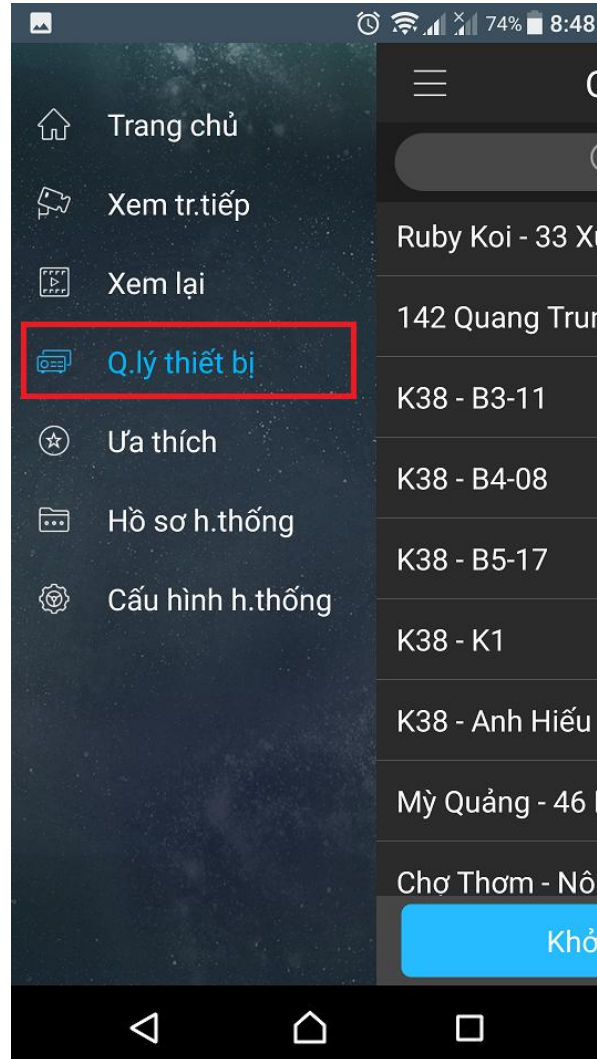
74% 8:48

Trang chủ

Xem tr.tiếp

Xem lại

Q.lý thiết bị

Ưa thích

Hồ sơ h.thống

Cấu hình h.thống

C

Ruby Koi - 33 X

142 Quang Trun

K38 - B3-11

K38 - B4-08

K38 - B5-17

K38 - K1

K38 - Anh Hiếu

Mỳ Quảng - 46

Chợ Thơm - Nô

Khở